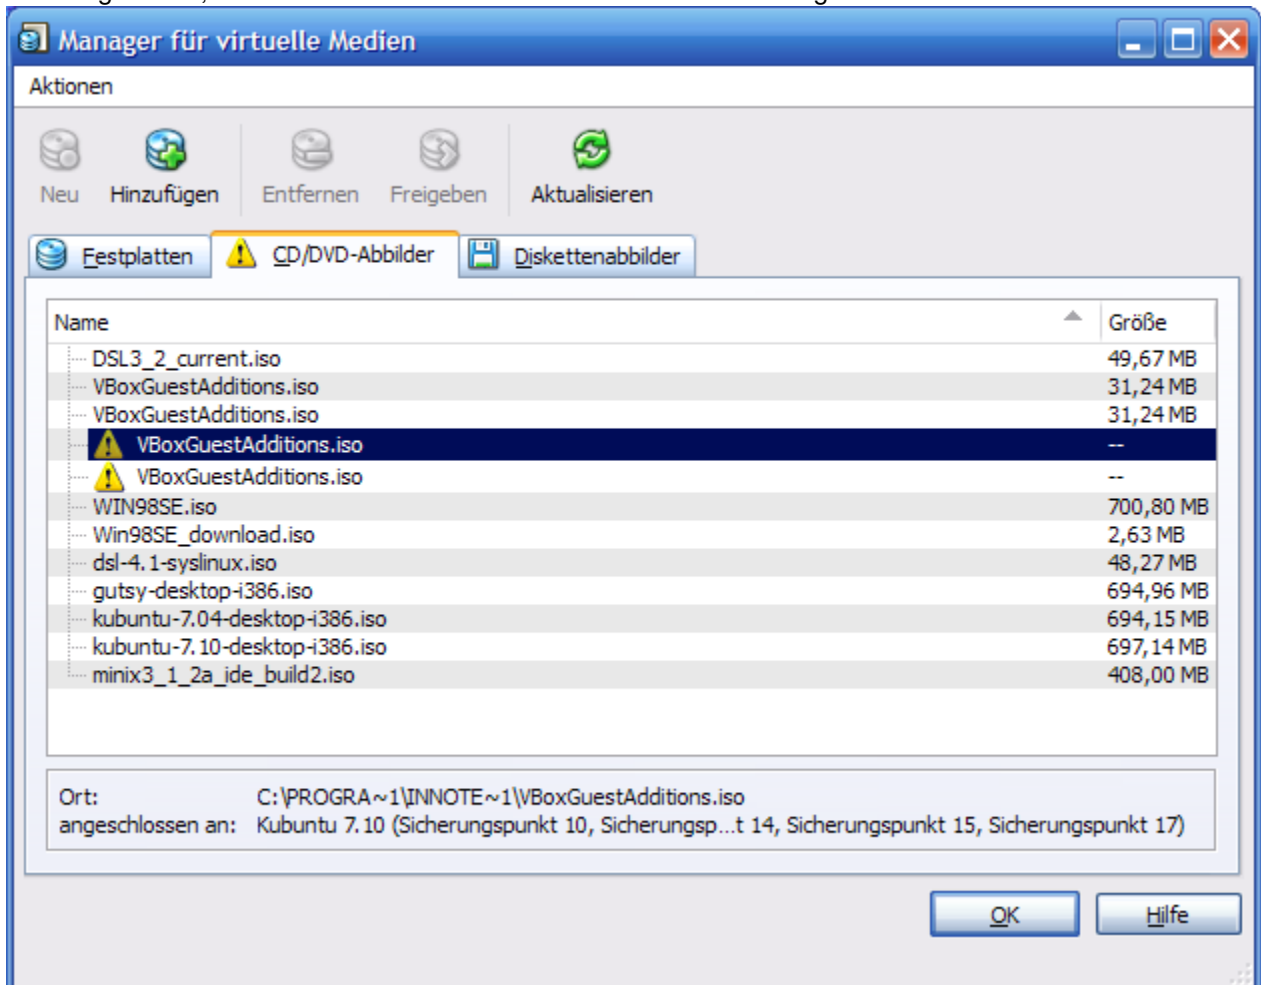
Manager für virtuelle Medien

Aktionen

Neu Hinzufügen Entfernen Freigeben Aktualisieren

Festplatten CD/DVD-Abbilder Diskettenabbilder

| Name | Größe |
|---|---|
| DSL3_2_current.iso | 49,67 MB |
| VBoxGuestAdditions.iso | 31,24 MB |
| VBoxGuestAdditions.iso | 31,24 MB |
| VBoxGuestAdditions.iso | -- |
| VBoxGuestAdditions.iso | -- |
| WIN98SE.iso | 700,80 MB |
| Win98SE_download.iso | 2,63 MB |
| dsl-4.1-syslinux.iso | 48,27 MB |
| gutsy-desktop-i386.iso | 694,96 MB |
| kubuntu-7.04-desktop-i386.iso | 694,15 MB |
| kubuntu-7.10-desktop-i386.iso | 697,14 MB |
| minix3_1_2a_ide_build2.iso | 408,00 MB |

Ort: C:\PROGRA~1\INNOTE~1\VBoxGuestAdditions.iso
angeschlossen an: Kubuntu 7.10 (Sicherungspunkt 10, Sicherungsp...t 14, Sicherungspunkt 15, Sicherungspunkt 17)

OK Hilfe